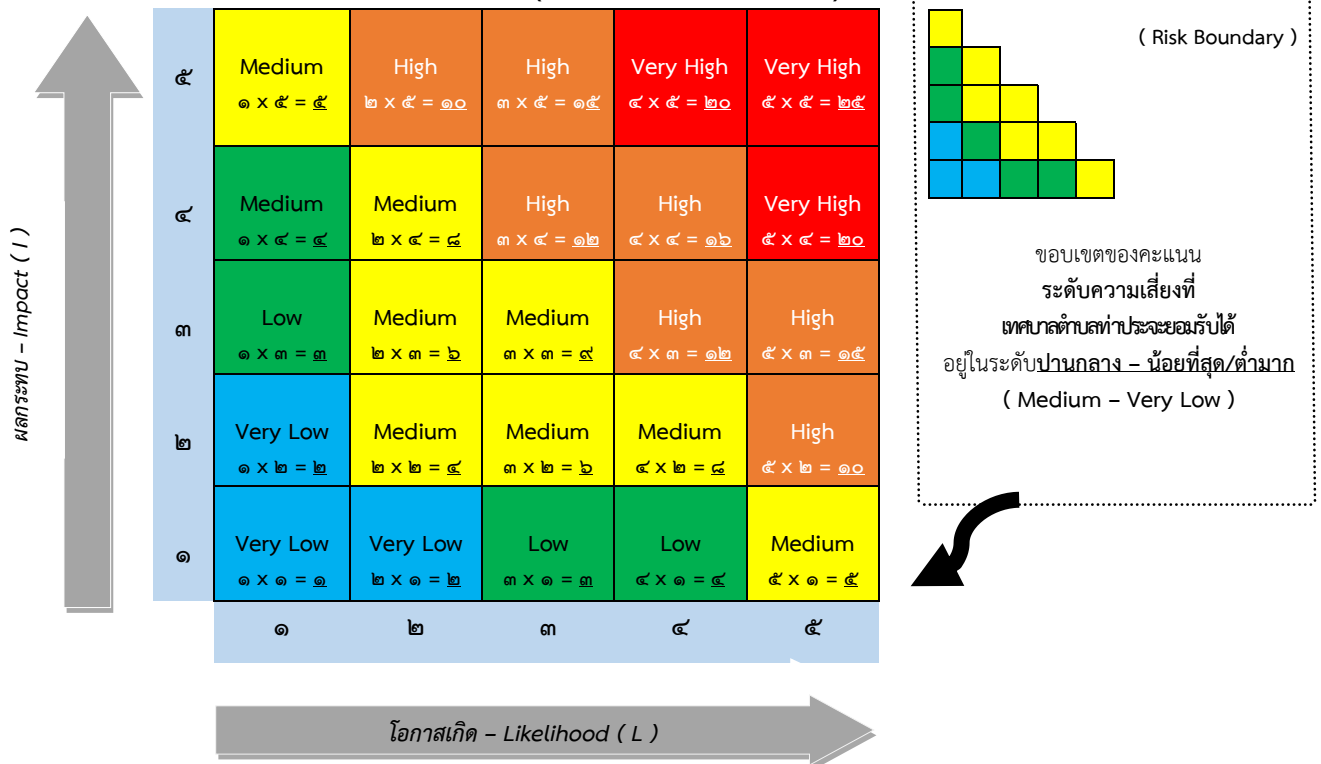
ผลกระทบ – Impact ( I )

| | | | | | |
|---|---|---|---|---|---|
| ๕ | Medium ๑ x ๕ = ๕ | High ๒ x ๕ = ๑๐ | High ๓ x ๕ = ๑๕ | Very High ๔ x ๕ = ๒๐ | Very High ๕ x ๕ = ๒๕ |
| ๔ | Medium ๑ x ๔ = ๔ | Medium ๒ x ๔ = ๘ | High ๓ x ๔ = ๑๒ | High ๔ x ๔ = ๑๖ | Very High ๕ x ๔ = ๒๐ |
| ๓ | Low ๑ x ๓ = ๓ | Medium ๒ x ๓ = ๖ | Medium ๓ x ๓ = ๙ | High ๔ x ๓ = ๑๒ | High ๕ x ๓ = ๑๕ |
| ๒ | Very Low ๑ x ๒ = ๒ | Medium ๒ x ๒ = ๔ | Medium ๓ x ๒ = ๖ | Medium ๔ x ๒ = ๘ | High ๕ x ๒ = ๑๐ |
| ๑ | Very Low ๑ x ๑ = ๑ | Very Low ๒ x ๑ = ๒ | Low ๓ x ๑ = ๓ | Low ๔ x ๑ = ๔ | Medium ๕ x ๑ = ๕ |
| | ๑ | ๒ | ๓ | ๔ | ๕ |

โอกาสเกิด – Likelihood ( L )

( Risk Boundary )

ขอบเขตของคะแนน
ระดับความเสี่ยงที่
เทศบาลตำบลท่าประจะยอมรับได้
อยู่ในระดับปานกลาง – น้อยที่สุด/ต่ำมาก
( Medium – Very Low )